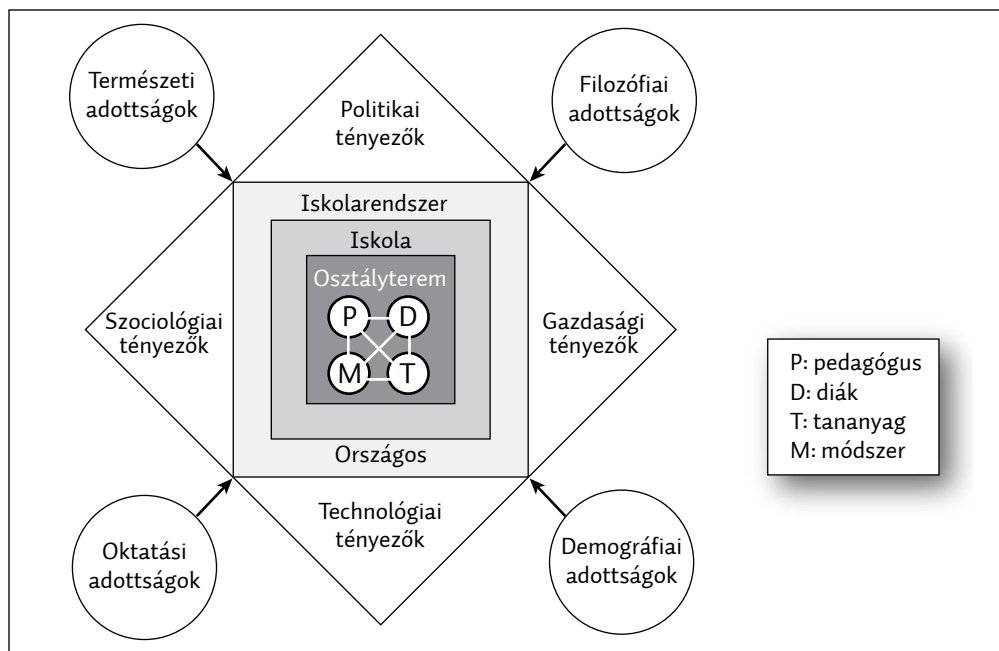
Természeti adottságok

Filozófiai adottságok

Politikai tényezők

Iskolarendszer

Iskola

Osztályterem

P

D

M

T

Szociológiai tényezők

Gazdasági tényezők

Országos

Technológiai tényezők

Oktatási adottságok

Demográfiai adottságok

P: pedagógus
D: diák
T: tananyag
M: módszer